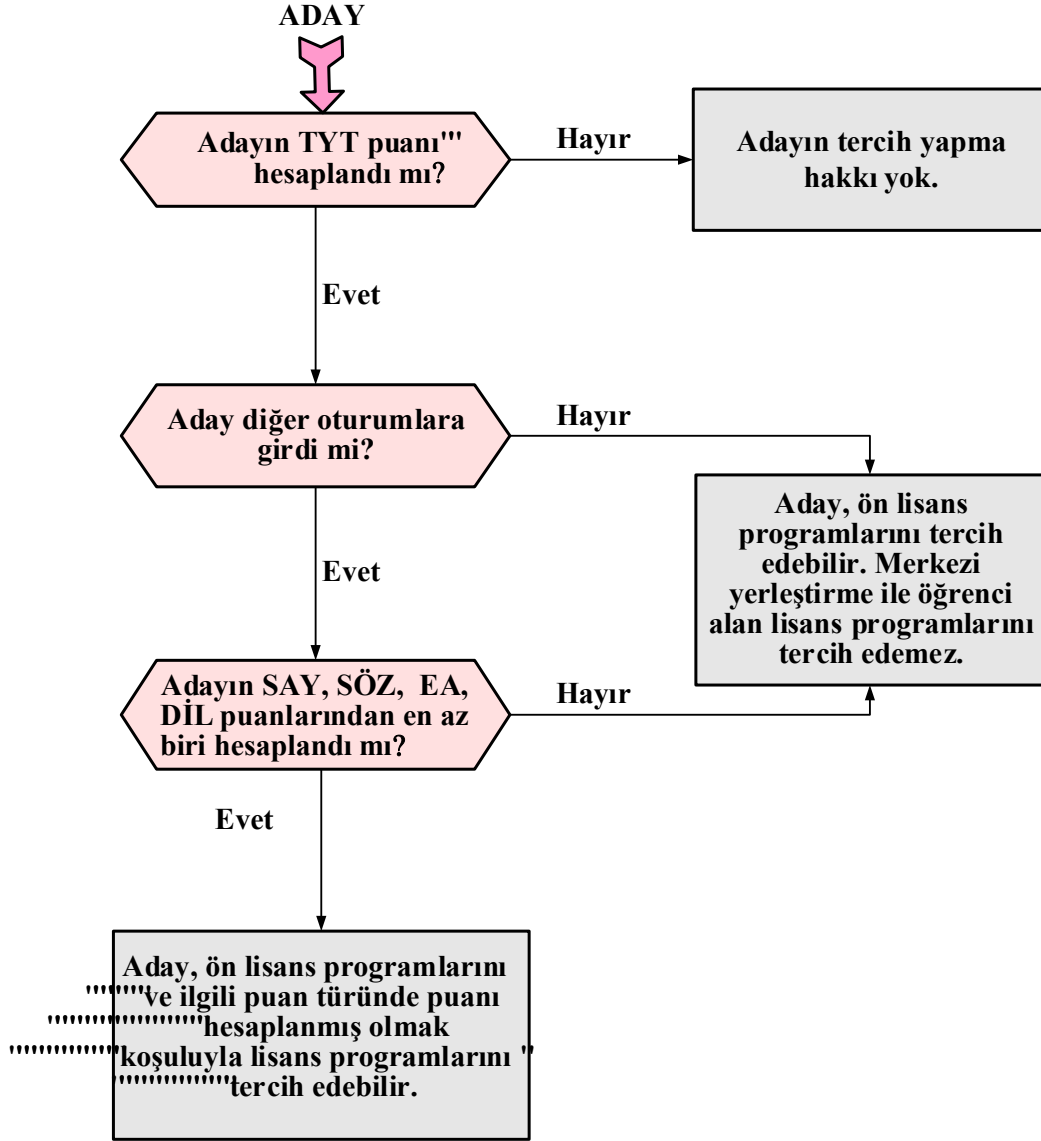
ADAY

Adayın TYT puanı''' hesaplandı mı?

Hayır

Adayın tercih yapma hakkı yok.

Evet

Aday diğer oturumlara girdi mi?

Hayır

Aday, ön lisans programlarını tercih edebilir. Merkezi yerleştirme ile öğrenci alan lisans programlarını tercih edemez.

Evet

Adayın SAY, SÖZ, EA, DİL puanlarından en az biri hesaplandı mı?

Hayır

Evet

Aday, ön lisans programlarını """"ve ilgili puan türünde puanı """"""""""""hesaplanmış olmak """"""""""koşuluyla lisans programlarını " """"""""""tercih edebilir.